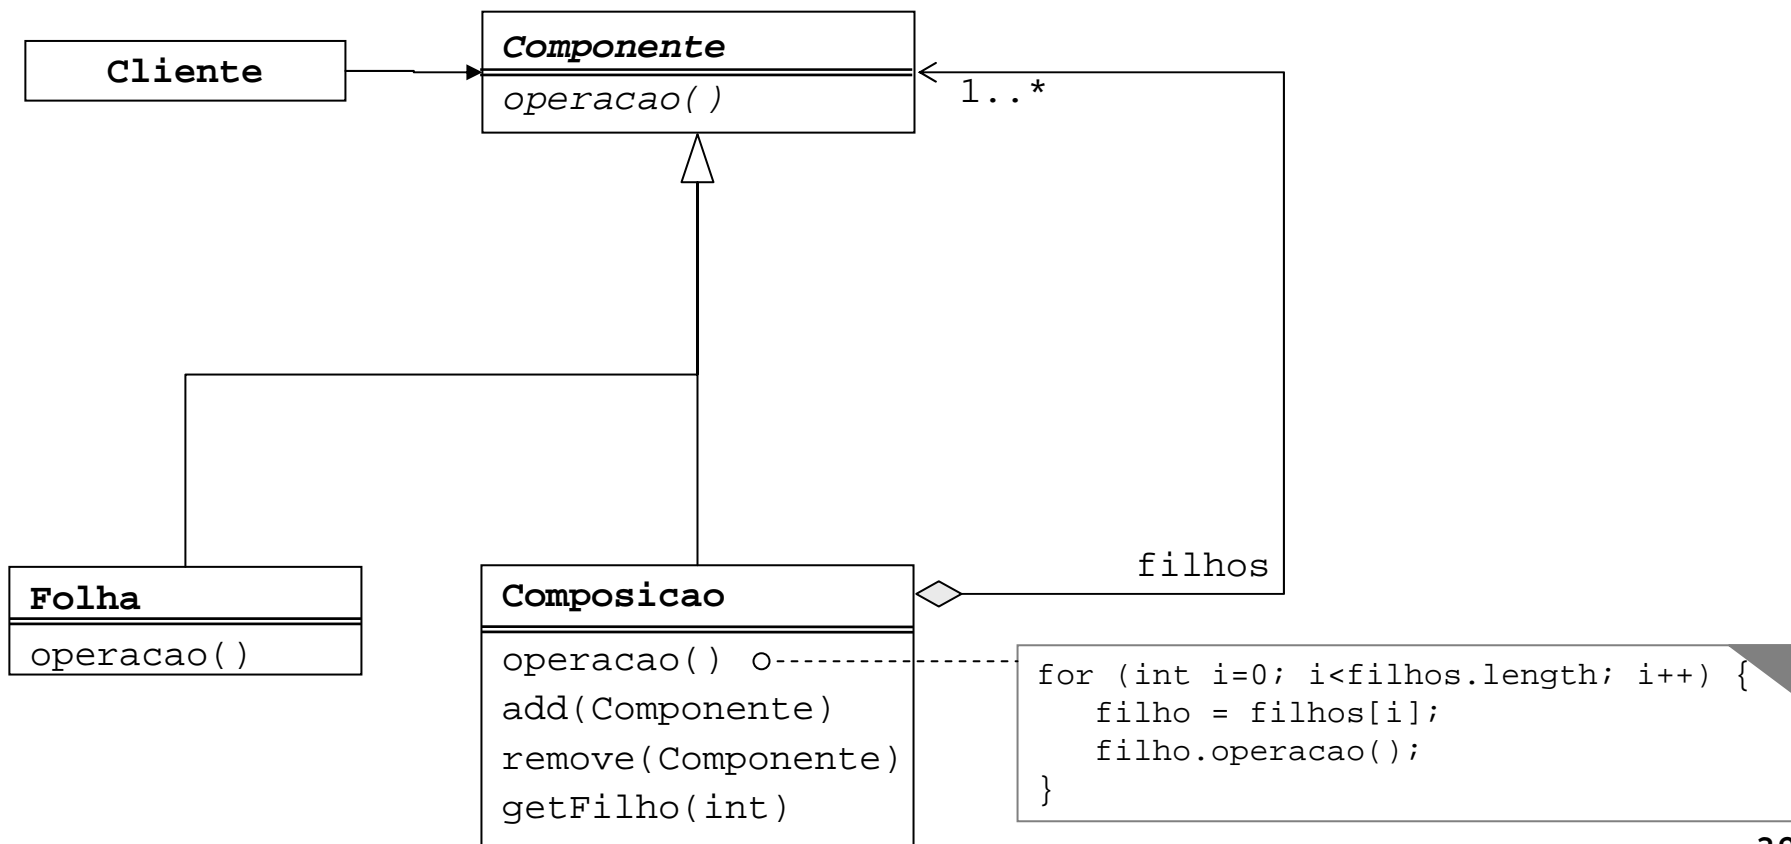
Cliente

Componente
operacao()

1..*

filhos

Folha
operacao()

Composicao
operacao()
add(Componente)
remove(Componente)
getFilho(int)

for (int i=0; i<filhos.length; i++) {
filho = filhos[i];
filho.operacao();
}

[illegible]